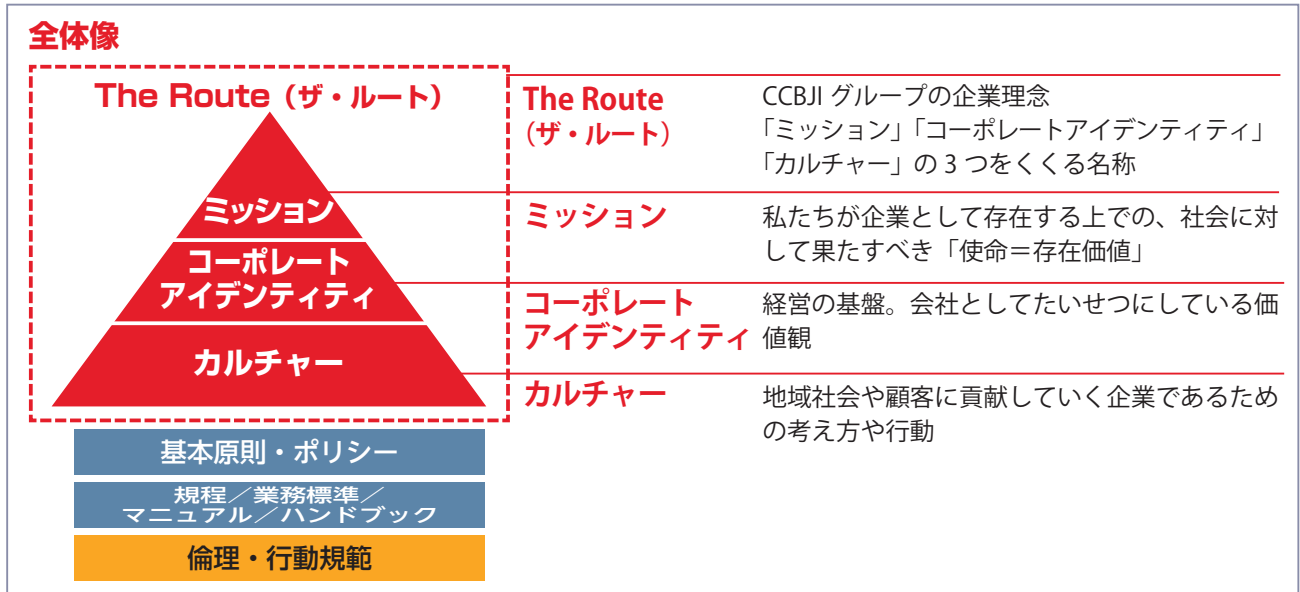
全体像

The Route（ザ・ルート）

ミッション

コーポレートアイデンティティ

カルチャー

基本原則・ポリシー

規程／業務標準／マニュアル／ハンドブック

倫理・行動規範

| | |
|---|---|
| The Route（ザ・ルート） | CCBJI グループの企業理念「ミッション」「コーポレートアイデンティティ」「カルチャー」の 3 つをくくる名称 |
| ミッション | 私たちが企業として存在する上での、社会に対して果たすべき「使命＝存在価値」 |
| コーポレートアイデンティティ | 経営の基盤。会社としてたいせつにしている価値観 |
| カルチャー | 地域社会や顧客に貢献していく企業であるための考え方や行動 |